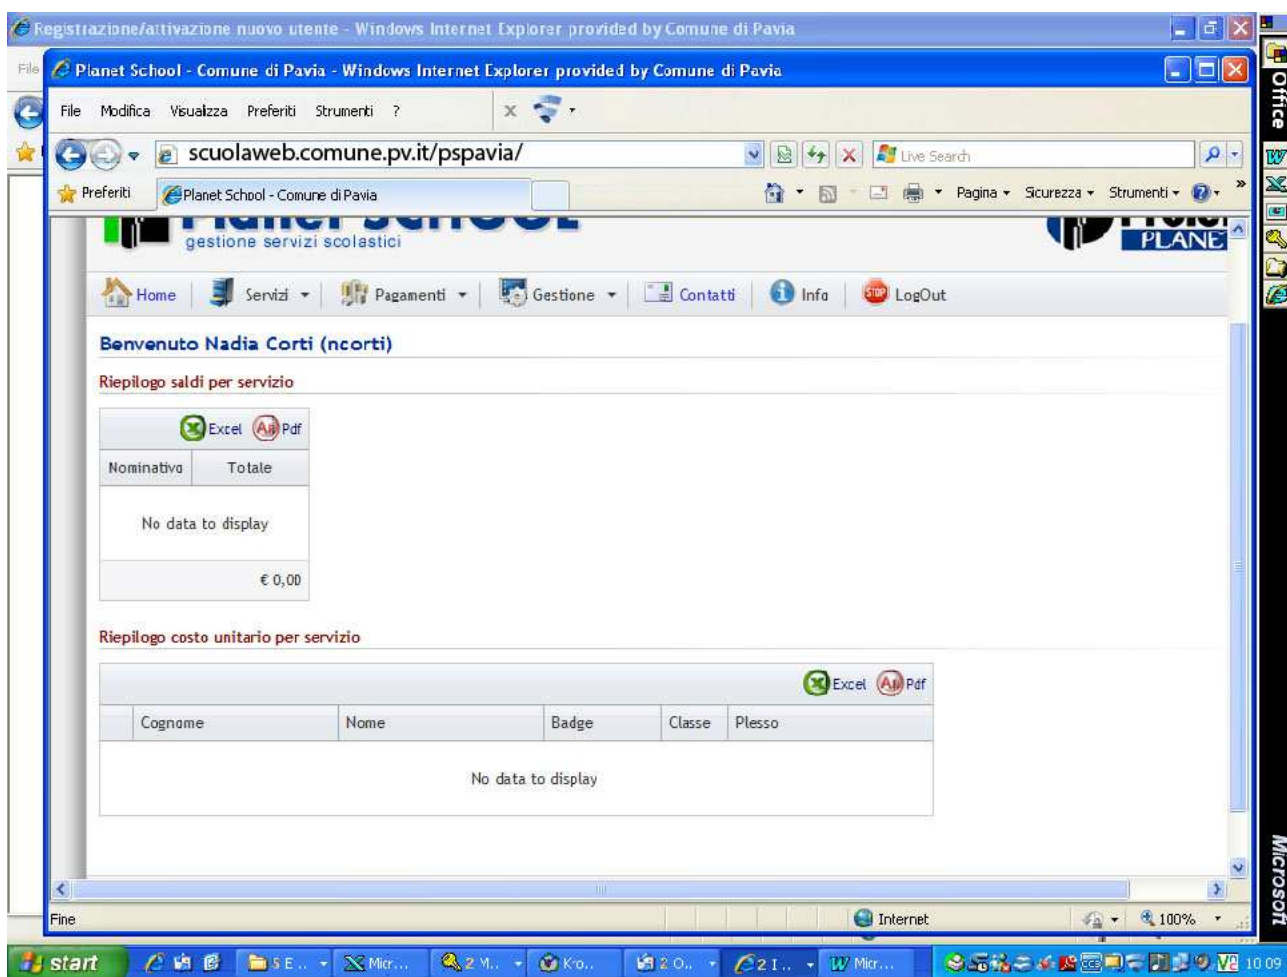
Registrazione/attivazione nuovo utente - Windows Internet Explorer provided by Comune di Pavia

Planet School - Comune di Pavia - Windows Internet Explorer provided by Comune di Pavia

File Modifica Visualizza Preferiti Strumenti ?

scuolaweb.comune.pv.it/pspavia/

Live Search

Preferiti Planet School - Comune di Pavia

Pagina Sicurezza Strumenti

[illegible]
gestione servizi scolastici

PLANE

Home Servizi Pagamenti Gestione Contatti Info LogOut

Benvenuto Nadia Corti (ncorti)

Riepilogo saldi per servizio

Excel Pdf

| Nominativo | Totale |
|---|---|
| No data to display | |
| | € 0,00 |

Riepilogo costo unitario per servizio

Excel Pdf

| | Cognome | Nome | Badge | Classe | Plesso |
|---|---|---|---|---|---|
| No data to display | | | | | |

Fine

Internet

100%

start

5 E... Micr... 2 M... K-o... 2 O... 2 I... Micr...

10:09

Office

Microsoft